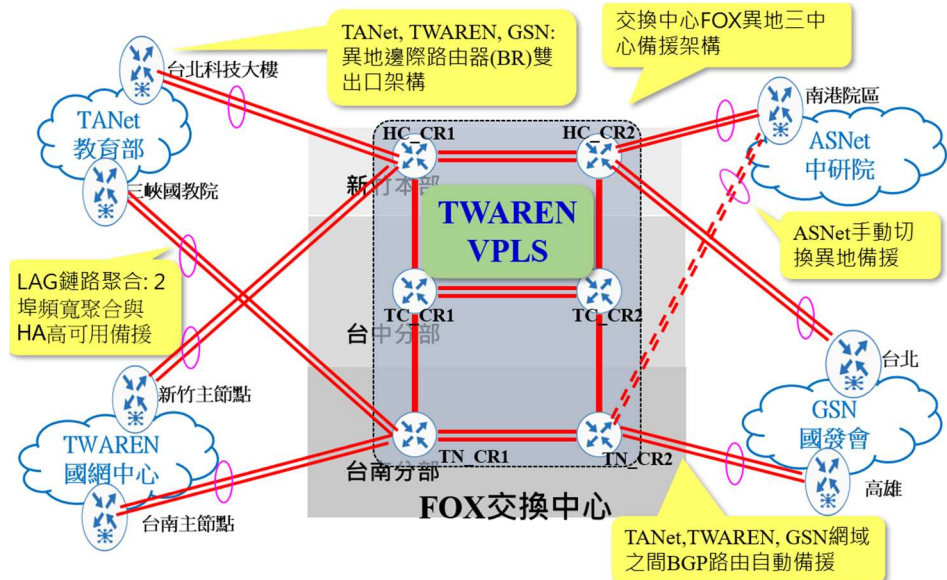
TANet, TWAREN, GSN: 異地邊際路由器(BR)雙出口架構

交換中心FOX異地三中心備援架構

台北科技大樓

TANet 教育部

三峽國教院

HC_CR1

HC_CR2

新竹本部

TWAREN VPLS

南港院區

ASNet 中研院

ASNet手動切換異地備援

LAG鏈路聚合: 2埠頻寬聚合與HA高可用備援

TC_CR1

TC_CR2

台中分部

台北

新竹主節點

TWAREN 國網中心

TN_CR1

TN_CR2

台南分部

GSN 國發會

高雄

台南主節點

FOX交換中心

TANet,TWAREN, GSN網域之間BGP路由自動備援